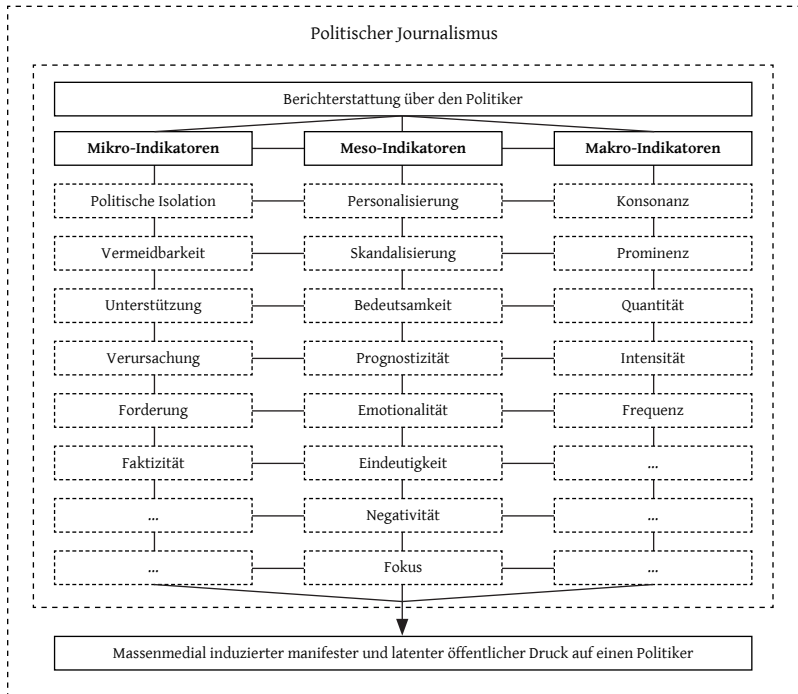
Politischer Journalismus

Berichterstattung über den Politiker

Mikro-Indikatoren

Politische Isolation

Vermeidbarkeit

Unterstützung

Verursachung

Forderung

Faktizität

...

...

Meso-Indikatoren

Personalisierung

Skandalisierung

Bedeutsamkeit

Prognostizität

Emotionalität

Eindeutigkeit

Negativität

Fokus

Makro-Indikatoren

Konsonanz

Prominenz

Quantität

Intensität

Frequenz

...

...

...

Massenmedial induzierter manifester und latenter öffentlicher Druck auf einen Politiker